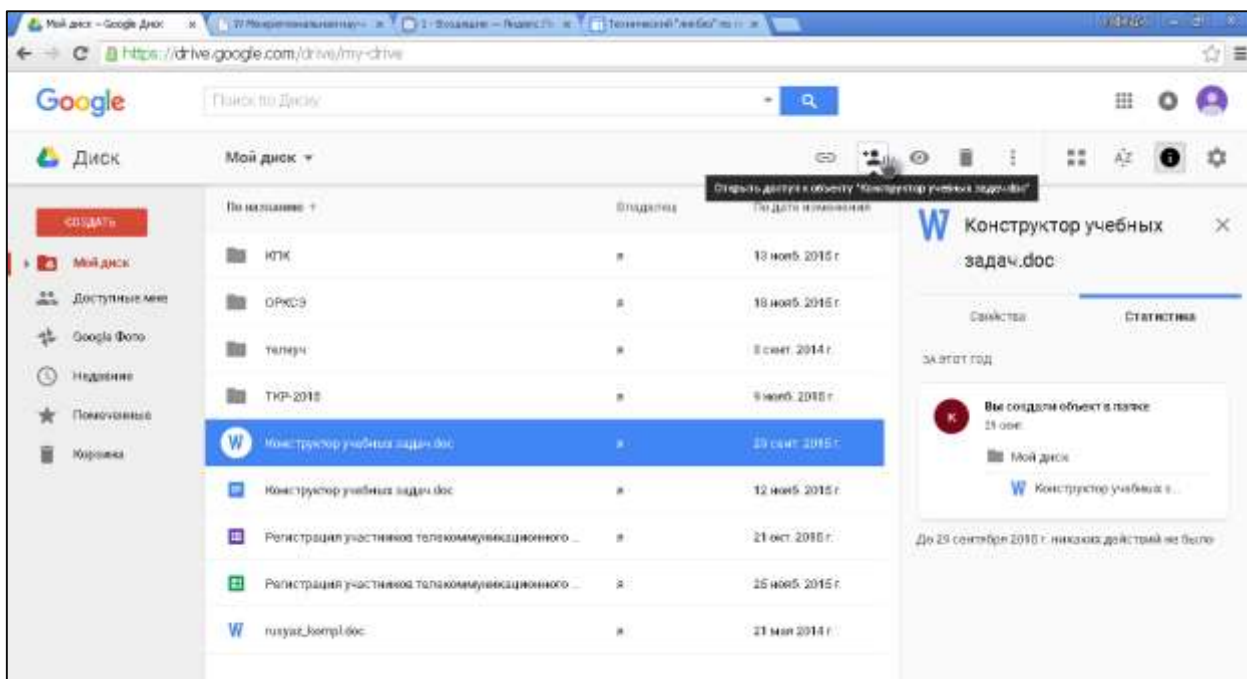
Мой диск – Google Диск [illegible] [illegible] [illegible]

https://drive.google.com/drive/my-drive

Google

Поиск по Диску

Диск

Мой диск ▾

Открыть доступ к объекту "Конструктор учебных задач.doc"

СОЗДАТЬ

Мой диск

Доступные мне

Google Фото

Недавние

Помеченные

Корзина

| По названию ↑ | Владелец | По дате изменения |
|---|---|---|
| КПК | я | 13 нояб. 2015 г. |
| ОРКСЭ | я | 16 нояб. 2015 г. |
| телеуч | я | 8 сент. 2014 г. |
| ТКР-2015 | я | 9 нояб. 2015 г. |
| Конструктор учебных задач.doc | я | 29 сент. 2015 г. |
| Конструктор учебных задач.doc | я | 12 нояб. 2015 г. |
| Регистрация участников телекоммуникационного ... | я | 21 окт. 2015 г. |
| Регистрация участников телекоммуникационного ... | я | 25 нояб. 2015 г. |
| rusyaz_kompl.doc | я | 21 мая 2014 г. |

Конструктор учебных задач.doc

Свойства

Статистика

ЗА ЭТОТ ГОД

Вы создали объект в папке

29 сент.

Мой диск

Конструктор учебных з...

До 29 сентября 2015 г. никаких действий не было